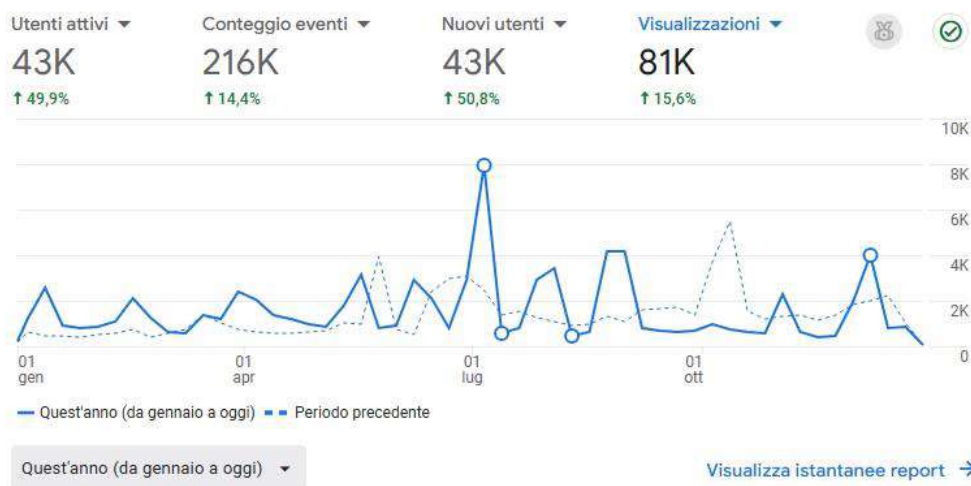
Utenti attivi ▾
43K
↑ 49,9%

Conteggio eventi ▾
216K
↑ 14,4%

Nuovi utenti ▾
43K
↑ 50,8%

Visualizzazioni ▾
81K
↑ 15,6%

10K
8K
6K
4K
2K
0

01 gen
01 apr
01 lug
01 ott

— Quest'anno (da gennaio a oggi) - - Periodo precedente

Quest'anno (da gennaio a oggi) ▾

Visualizza istantanee report →